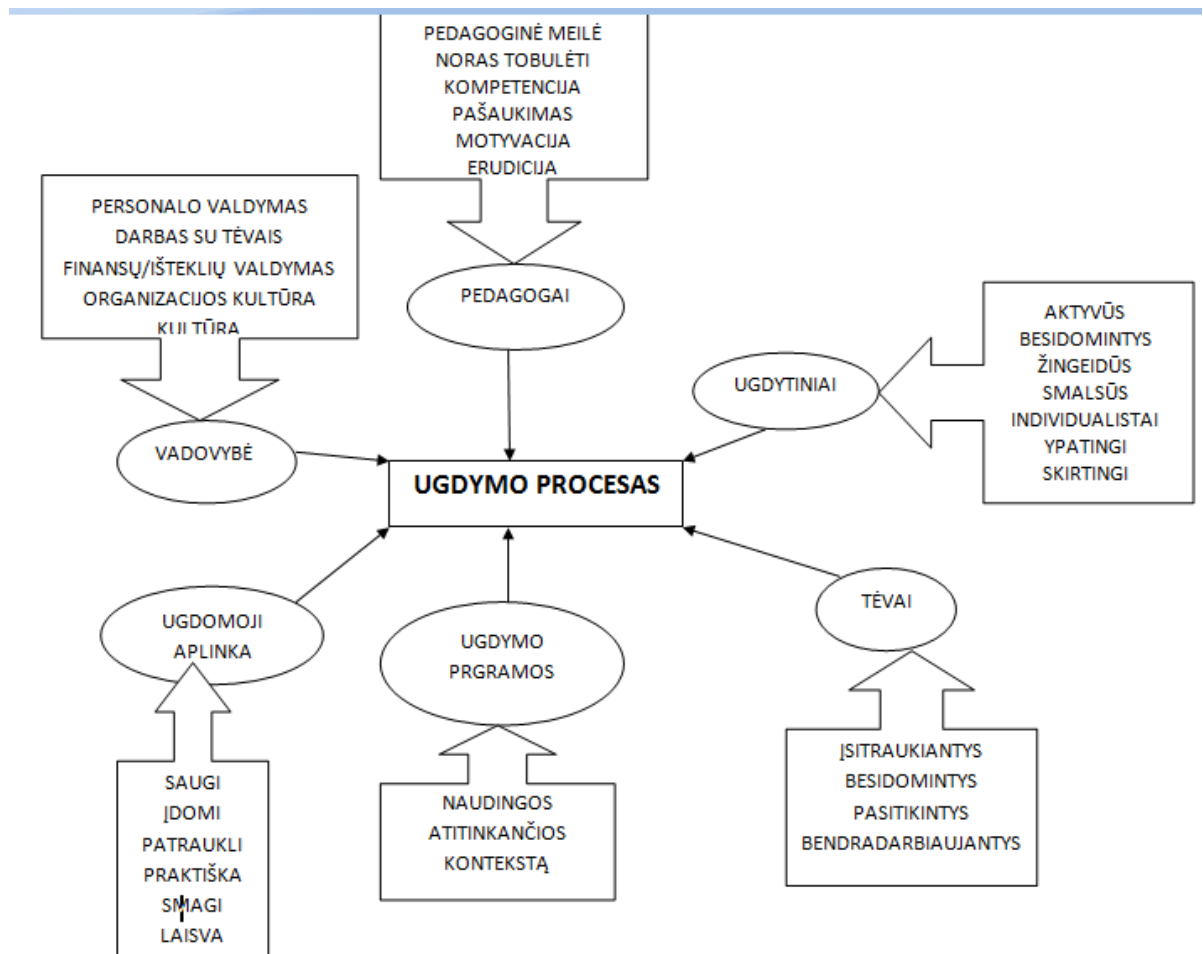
PEDAGOGINĖ MEILĖ
NORAS TOBULĖTI
KOMPETENCIJA
PAŠAUKIMAS
MOTYVACIJA
ERUDICIJA

PERSONALO VALDYMAS
DARBAS SU TĖVAIS
FINANSŲ/IŠTEKLIŲ VALDYMAS
ORGANIZACIJOS KULTŪRA
KULTŪRA

PEDAGOGAI

AKTYVŪS
BESIDOMINTYS
ŽINGEIDŪS
SMALSŪS
INDIVIDUALISTAI
YPATINGI
SKIRTINGI

UGDYTINIAI

VADOVYBĖ

UGDYMO PROCESAS

TĖVAI

UGDOMOJI APLINKA

UGDYMO PRGRAMOS

SAUGI
ĮDOMI
PATRAUKLI
PRAKTIŠKA
SMAGI
LAISVA

NAUDINGOS
ATITINKANČIOS
KONTEKSTĄ

ĮSITRAUKIANTYS
BESIDOMINTYS
PASITIKINTYS
BENDRADARBIAUJANTYS